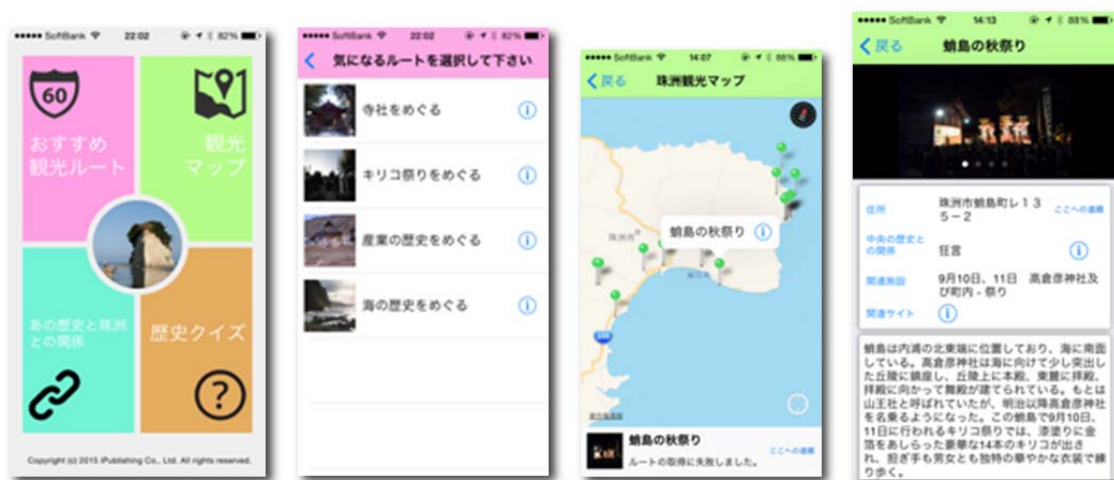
●●●●● SoftBank 22:02 82%

60

おすすめ観光ルート

観光マップ

あの歴史と珠洲との関係

歴史クイズ

?

Copyright (c) 2015 iPublishing Co., Ltd. All rights reserved.

●●●●● SoftBank 22:02 82%

< 気になるルートを選択して下さい

寺社をめぐる

キリコ祭りをめぐる

産業の歴史をめぐる

海の歴史をめぐる

●●●●● SoftBank 14:07 88%

< 戻る 珠洲観光マップ

蛸島の秋祭り

蛸島の秋祭り

ルートの取得に失敗しました。

ここへの道順

●●●●● SoftBank 14:13 88%

< 戻る 蛸島の秋祭り

住所 珠洲市蛸島町レ１３５－２ ここへの道順

中央の歴史との関係 狂言

関連施設 9月10日、11日 高倉彦神社及び町内・祭り

関連サイト

蛸島は内浦の北東端に位置しており、海に面している。高倉彦神社は海に向けて少し突出した丘陵に鎮座し、丘陵上に本殿、東麓に拝殿、拝殿に向かって舞殿が建てられている。もとは山王社と呼ばれていたが、明治以降高倉彦神社を名乗るようになった。この蛸島で9月10日、11日に行われるキリコ祭りでは、漆塗りに金箔をあしらった豪華な14本のキリコが出され、担ぎ手も男女とも独特の華やかな衣装で練り歩く。